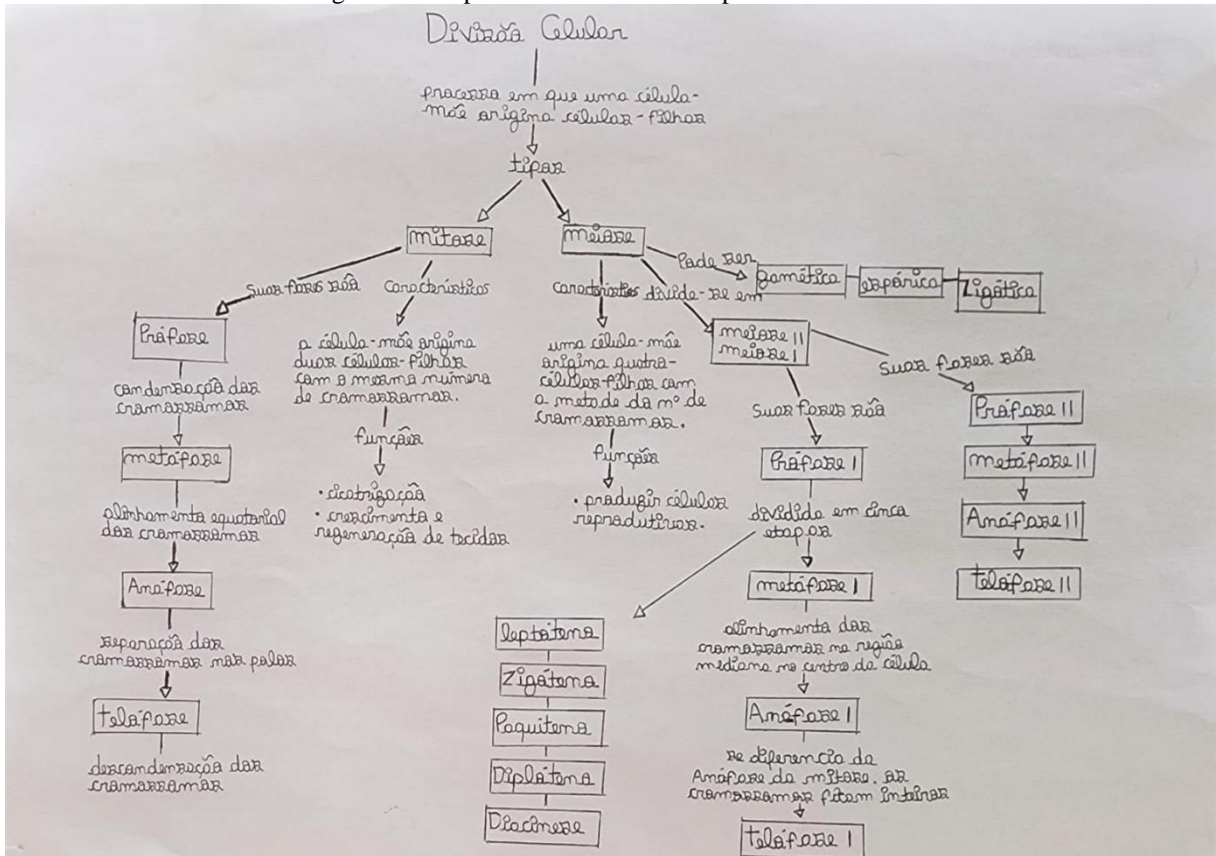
Divisão Celular

processo em que uma célula-mãe origina celulas-filhas

tipos

mitose

suas fases são

Prófase

condensação dos cromossomos

metáfase

alinhamento equatorial dos cromossomos

Anáfase

separação dos cromossomos nos polos

telófase

descondensação dos cromossomos

características

a célula-mãe origina duas células-filhas com o mesmo numero de cromossomos.

função

· cicatrização
· crescimento e regeneração de tecidos

meiose

características

uma célula-mãe origina quatro células-filhas com a metade do nº de cromossomos.

função

· produzir células reprodutivas.

pode ser

gamética

espórica

Zigótica

divide-se em

meiose II
meiose I

suas fases são

Prófase I

dividido em cinco etapas

leptóteno

Zigóteno

Paquíteno

Diplóteno

Diacinese

metáfase I

alinhamento dos cromossomos na região mediana no centro da célula

Anáfase I

se diferencia da Anáfase da mitose. os cromossomos ficam inteiros

telófase I

suas fases são

Prófase II

metáfase II

Anáfase II

telófase II